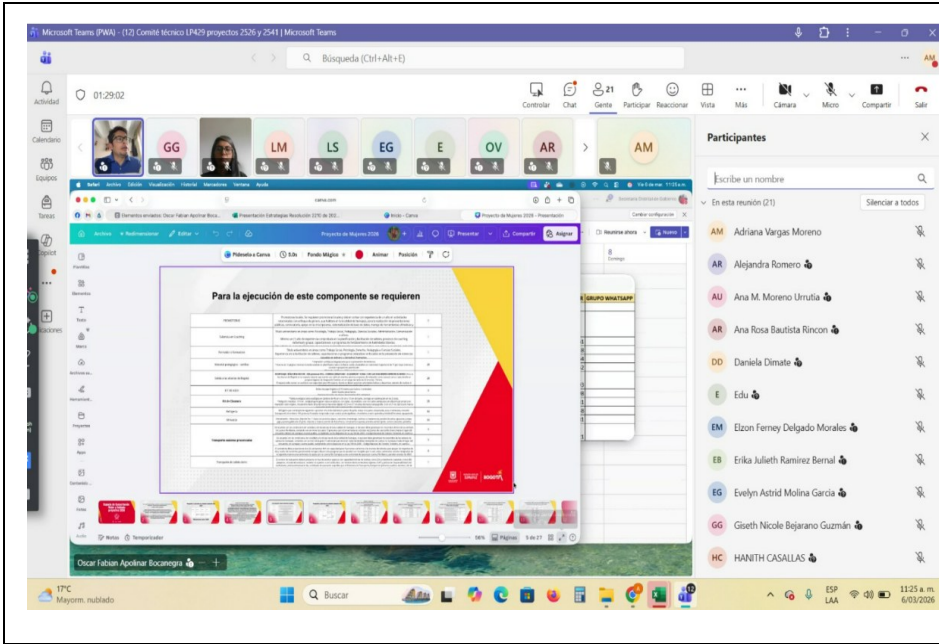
Microsoft Teams (PWA) - (12) Comité técnico LP429 proyectos 2526 y 2541 | Microsoft Teams

Búsqueda (Ctrl+Alt+E)

AM

Actividad

Calendario

Equipos

Tareas

Copilot

Aplicaciones

01:29:02

Controlar Chat 21 Gente Participar Reaccionar Vista Más Cámara Micro Compartir Salir

GG LM LS EG E OV AR AM

Participantes

Escribe un nombre

En esta reunión (21)

Silenciar a todos

AM Adriana Vargas Moreno

AR Alejandra Romero

AU Ana M. Moreno Urrutia

AR Ana Rosa Bautista Rincon

DD Daniela Dimate

E Edu

EM Elzon Ferney Delgado Morales

EB Erika Julieth Ramirez Bernal

EG Evelyn Astrid Molina Garcia

GG Giseth Nicole Bejarano Guzmán

HC HANITH CASALLAS

canva.com

Proyecto de Mujeres 2026

Compartir

Presentar

Asignar

Pídeselo a Canva

5.0s

Fondo Mágico

Animar

Posición

Para la ejecución de este componente se requieren

GRUPO WHATSAPP

Notas

Temporizador

Páginas

Oscar Fabian Apolinar Bocanegra

17°C
Mayorm. nublado

Buscar

ESP
LAA

11:25 a. m.
6/03/2026